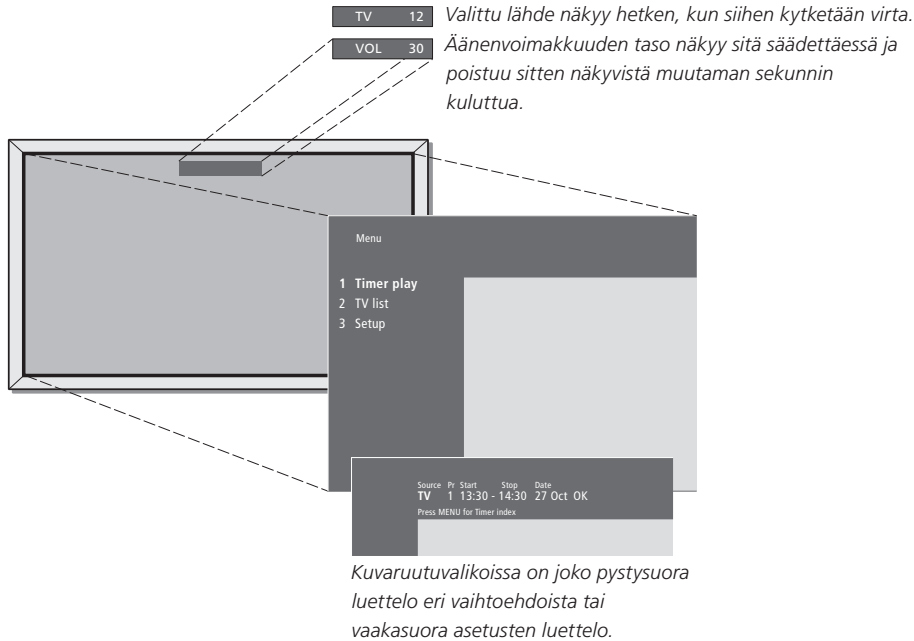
TV 12

VOL 30

Valittu lähde näkyy hetken, kun siihen kytketään virta. Äänenvoimakkuuden taso näkyy sitä säädettäessä ja poistuu sitten näkyvistä muutaman sekunnin kuluttua.

Menu

1 Timer play
2 TV list
3 Setup

| Source | Pr | Start | | Stop | Date | |
|---|---|---|---|---|---|---|
| TV | 1 | 13:30 | - | 14:30 | 27 Oct | OK |

Press MENU for Timer index

Kuvaruutuvalikoissa on joko pystysuora luettelo eri vaihtoehdoista tai vaakasuora asetusten luettelo.